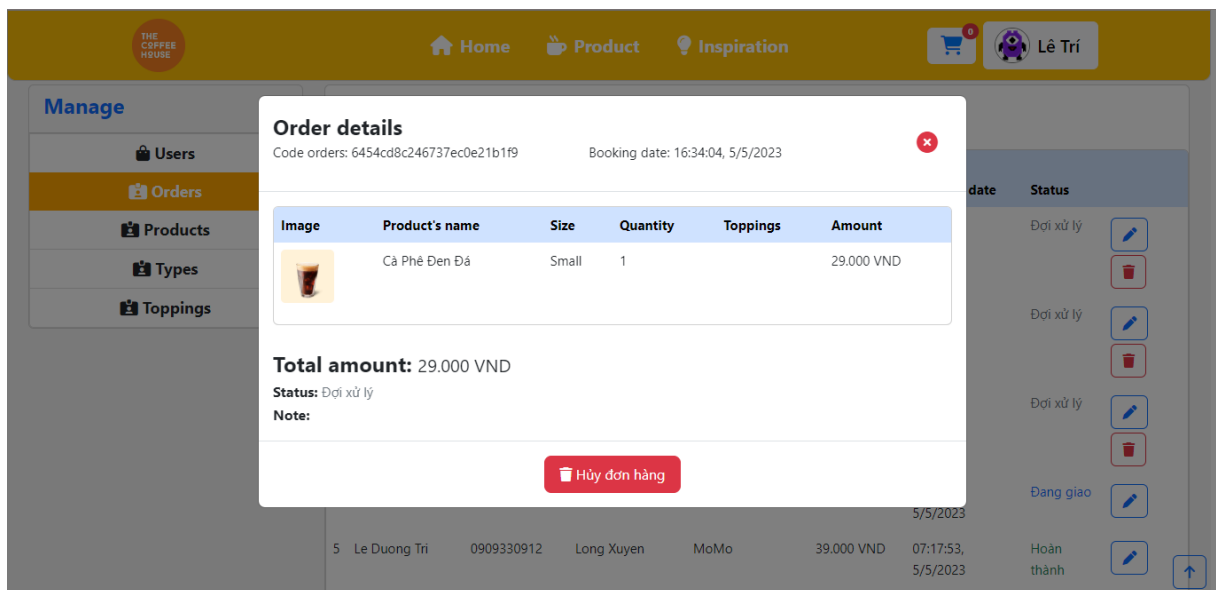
THE COFFEE HOUSE

Home Product Inspiration

0

Lê Trí

Manage

Users

Orders

Products

Types

Toppings

date

Status

Đợi xử lý

Đợi xử lý

Đợi xử lý

Đang giao

5/5/2023

| 5 | Le Duong Tri | 0909330912 | Long Xuyen | MoMo | 39.000 VND | 07:17:53, 5/5/2023 | Hoàn thành |
|---|---|---|---|---|---|---|---|

Order details

Code orders: 6454cd8c246737ec0e21b1f9

Booking date: 16:34:04, 5/5/2023

| Image | Product's name | Size | Quantity | Toppings | Amount |
|---|---|---|---|---|---|
| | Cà Phê Đen Đá | Small | 1 | | 29.000 VND |

Total amount: 29.000 VND

Status: Đợi xử lý

Note:

Hủy đơn hàng